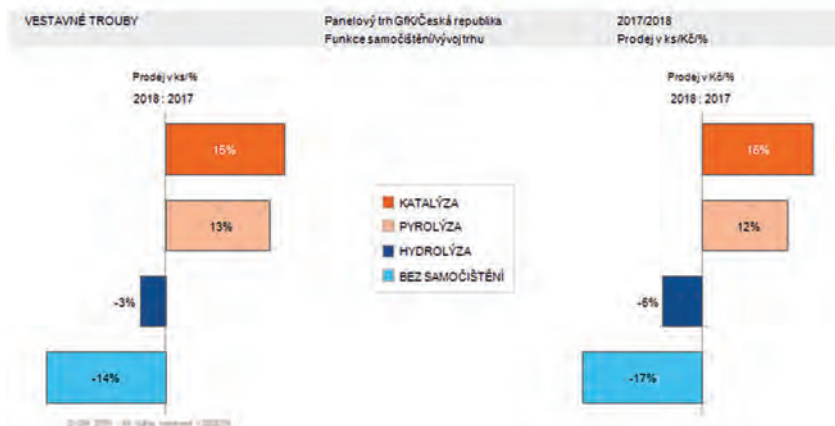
VESTAVNÉ TROUBY

Panelový trh GfK/Česká republika
Funkce samočištění/vývoj trhu

2017/2018
Prodej v ks/Kč/%

Prodej v ks/%
2018 : 2017

15%

13%

-3%

-14%

KATALÝZA
PYROLÝZA
HYDROLÝZA
BEZ SAMOČIŠTĚNÍ

Prodej v Kč/%
2018 : 2017

16%

12%

-6%

-17%

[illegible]